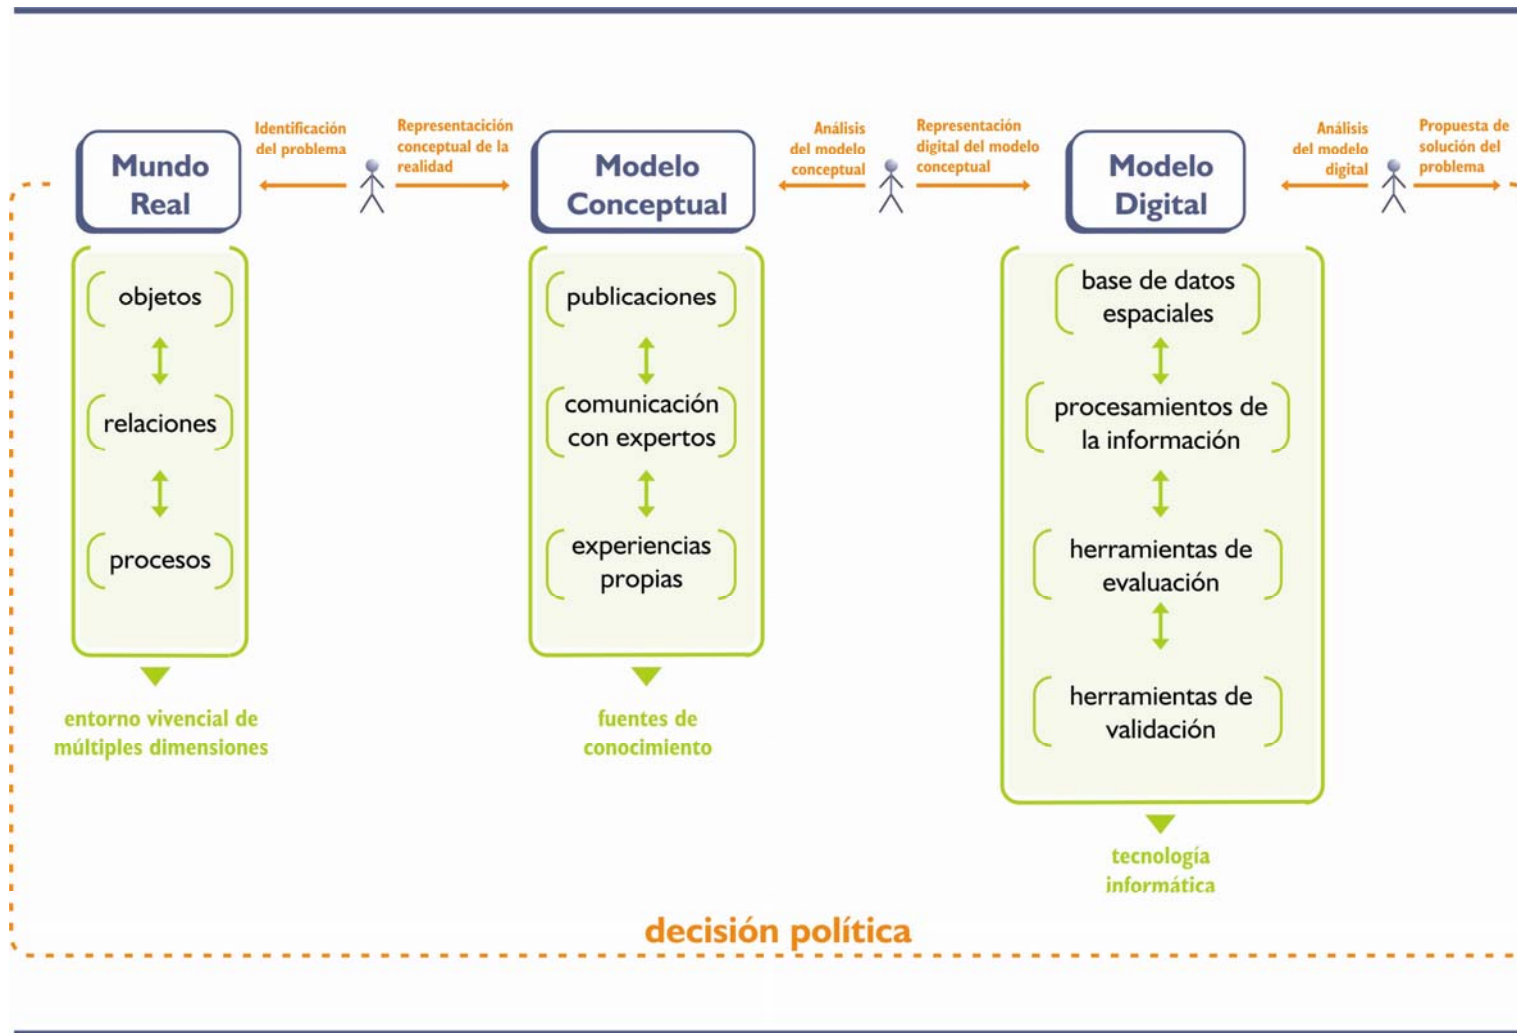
Mundo Real

Identificación del problema

Representacicón conceptual de la realidad

Modelo Conceptual

Análisis del modelo conceptual

Representación digital del modelo conceptual

Modelo Digital

Análisis del modelo digital

Propuesta de solución del problema

objetos

relaciones

procesos

entorno vivencial de múltiples dimensiones

publicaciones

comunicación con expertos

experiencias propias

fuentes de conocimiento

base de datos espaciales

procesamientos de la información

herramientas de evaluación

herramientas de validación

tecnología informática

decisión política